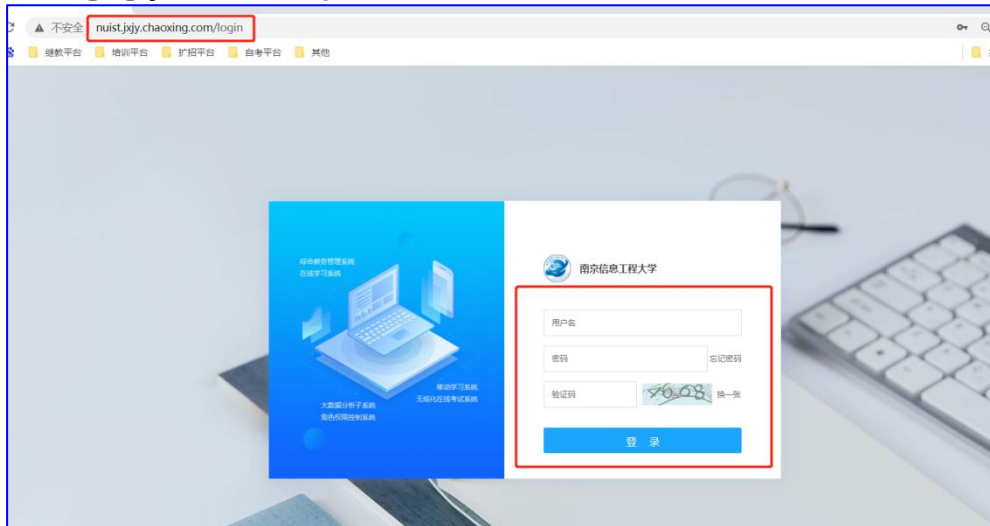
不安全 nuist.jxjy.chaoxing.com/login

继教平台 培训平台 扩招平台 自考平台 其他

综合教务管理系统
在线学习系统

大数据分析子系统
角色权限控制系统

移动学习系统
无纸化在线考试系统

南京信息工程大学

用户名

密码 忘记密码

验证码 76o8 换一张

登 录